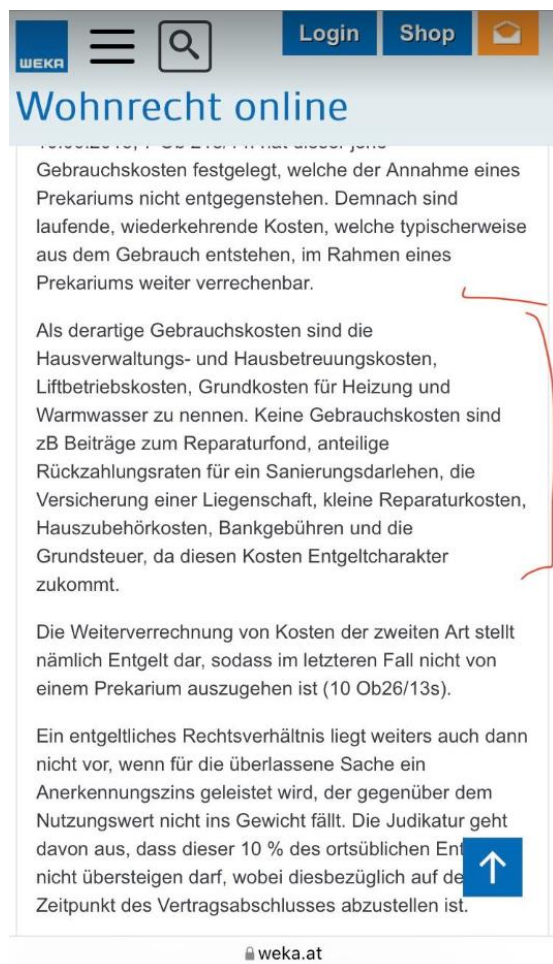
WEKA

Login Shop

Wohnrecht online

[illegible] Gebrauchskosten festgelegt, welche der Annahme eines Prekariums nicht entgegenstehen. Demnach sind laufende, wiederkehrende Kosten, welche typischerweise aus dem Gebrauch entstehen, im Rahmen eines Prekariums weiter verrechenbar.

Als derartige Gebrauchskosten sind die Hausverwaltungs- und Hausbetreuungskosten, Liftbetriebskosten, Grundkosten für Heizung und Warmwasser zu nennen. Keine Gebrauchskosten sind zB Beiträge zum Reparaturfond, anteilige Rückzahlungsraten für ein Sanierungsdarlehen, die Versicherung einer Liegenschaft, kleine Reparaturkosten, Hauszubehörkosten, Bankgebühren und die Grundsteuer, da diesen Kosten Entgeltcharakter zukommt.

Die Weiterverrechnung von Kosten der zweiten Art stellt nämlich Entgelt dar, sodass im letzteren Fall nicht von einem Prekarium auszugehen ist (10 Ob26/13s).

Ein entgeltliches Rechtsverhältnis liegt weiters auch dann nicht vor, wenn für die überlassene Sache ein Anerkennungszins geleistet wird, der gegenüber dem Nutzungswert nicht ins Gewicht fällt. Die Judikatur geht davon aus, dass dieser 10 % des ortsüblichen Ent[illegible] nicht übersteigen darf, wobei diesbezüglich auf de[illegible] Zeitpunkt des Vertragsabschlusses abzustellen ist.

weka.at